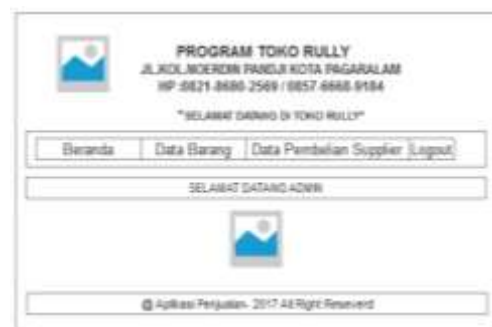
PROGRAM TOKO RULLY
JL.KOL.MOERDIN PANDJI KOTA PAGARALAM
HP :0821-8680-2569 / 0857-6668-9184

"SELAMAT DATANG DI TOKO RULLY"

Beranda | Data Barang | Data Pembelian Supplier | Logout

SELAMAT DATANG ADMIN

@ Aplikasi Penjualan- 2017 All Right Reseverd